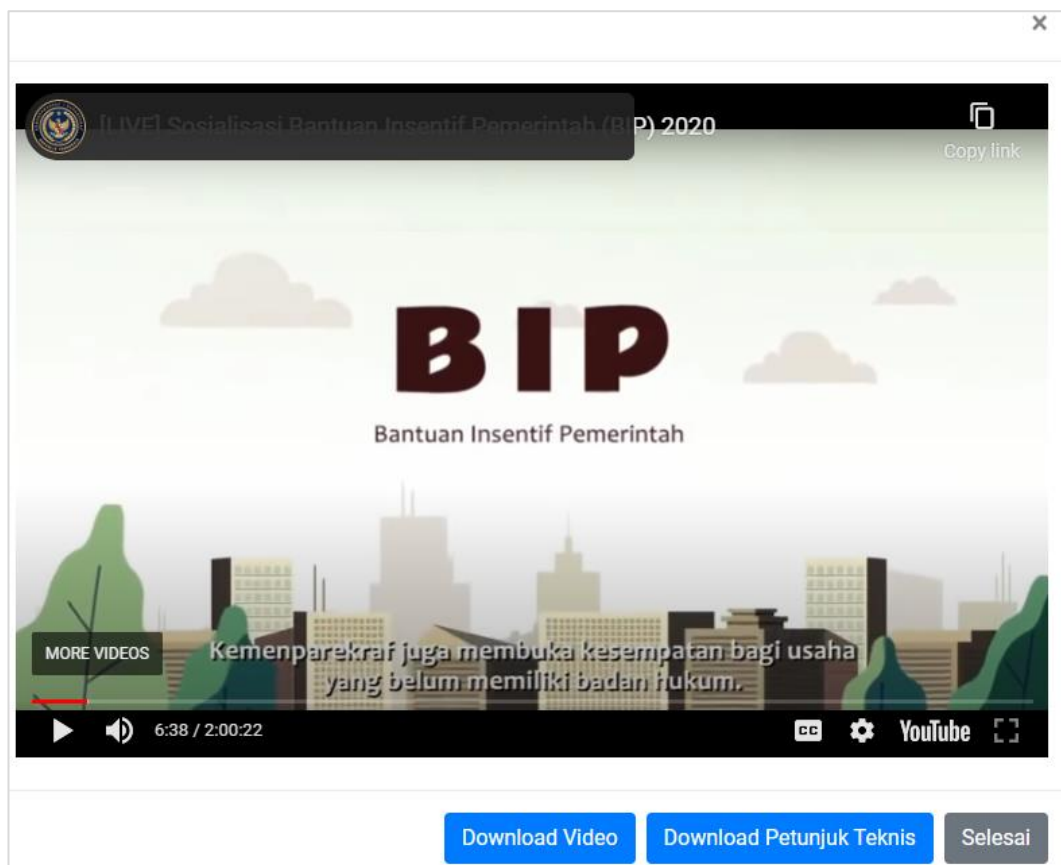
×

[LIVE] Sosialisasi Bantuan Insentif Pemerintah (BIP) 2020

Copy link

BIP

Bantuan Insentif Pemerintah

MORE VIDEOS

Kemenparekraf juga membuka kesempatan bagi usaha yang belum memiliki badan hukum.

6:38 / 2:00:22

CC

YouTube

Download Video

Download Petunjuk Teknis

Selesai